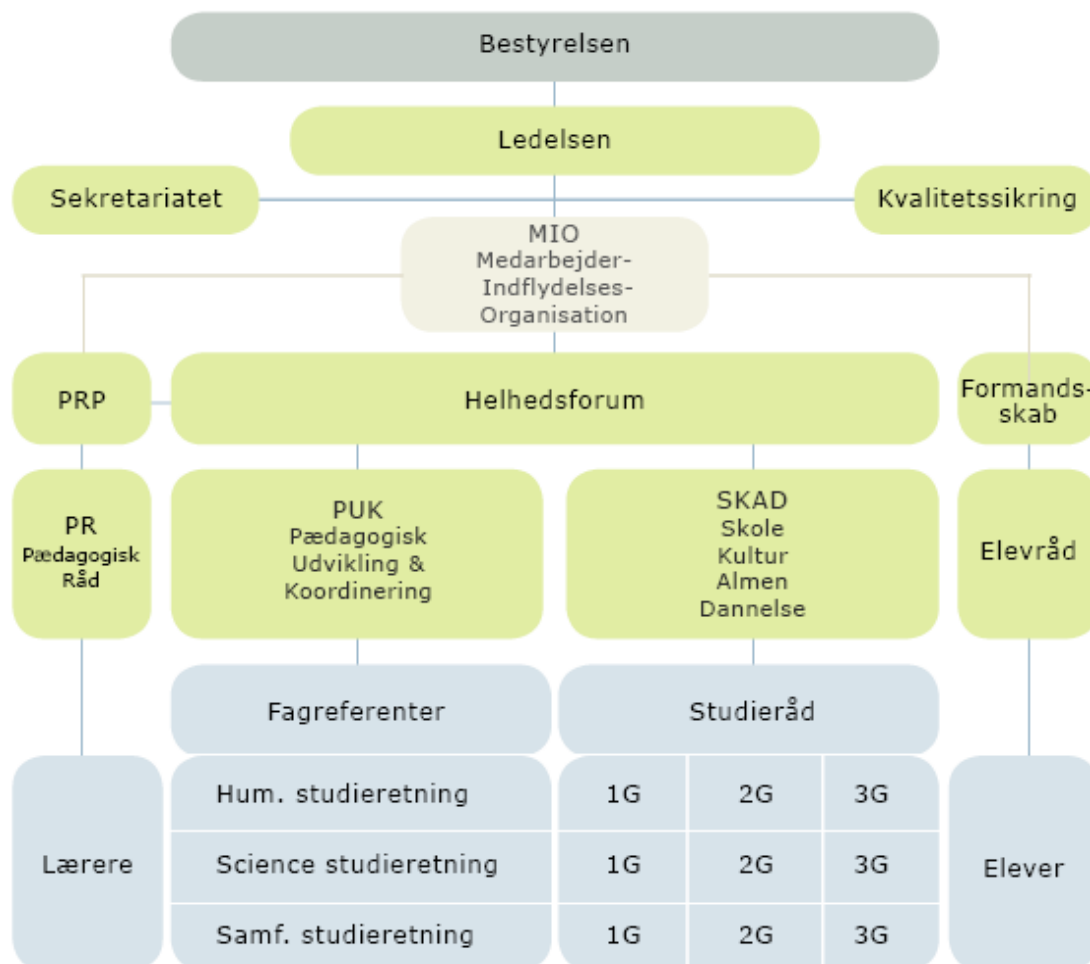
Bestyrelsen

Ledelsen

Sekretariatet

Kvalitetssikring

MIO
Medarbejder-Indflydelses-Organisation

PRP

Helhedsforum

Formandsskab

PR
Pædagogisk Råd

PUK
Pædagogisk Udvikling & Koordinering

SKAD
Skole Kultur Almen Dannelse

Elevråd

Fagreferenter

Studieråd

Lærere

| Hum. studieretning | 1G | 2G | 3G |
|---|---|---|---|
| Science studieretning | 1G | 2G | 3G |
| Samf. studieretning | 1G | 2G | 3G |

Elever